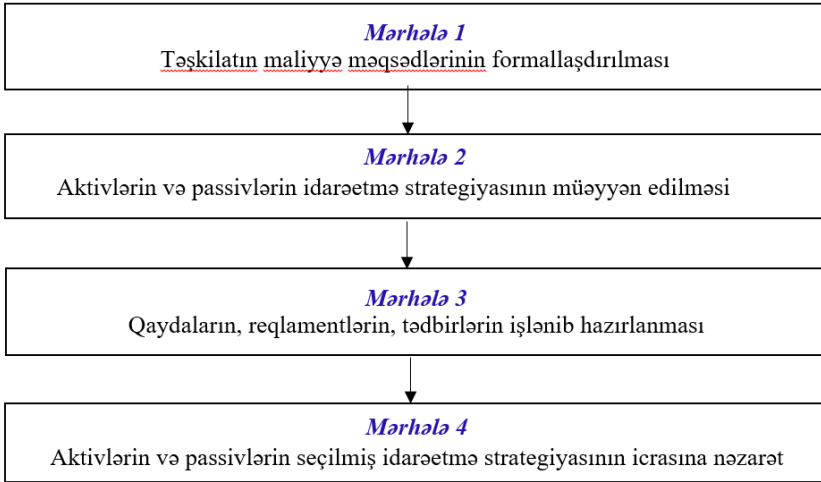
Mərhələ 1
Təşkilatın maliyyə məqsədlərinin formallaşdırılması

Mərhələ 2
Aktivlərin və passivlərin idarəetmə strategiyasının müəyyən edilməsi

Mərhələ 3
Qaydaların, reqlamentlərin, tədbirlərin işlənib hazırlanması

Mərhələ 4
Aktivlərin və passivlərin seçilmiş idarəetmə strategiyasının icrasına nəzarət